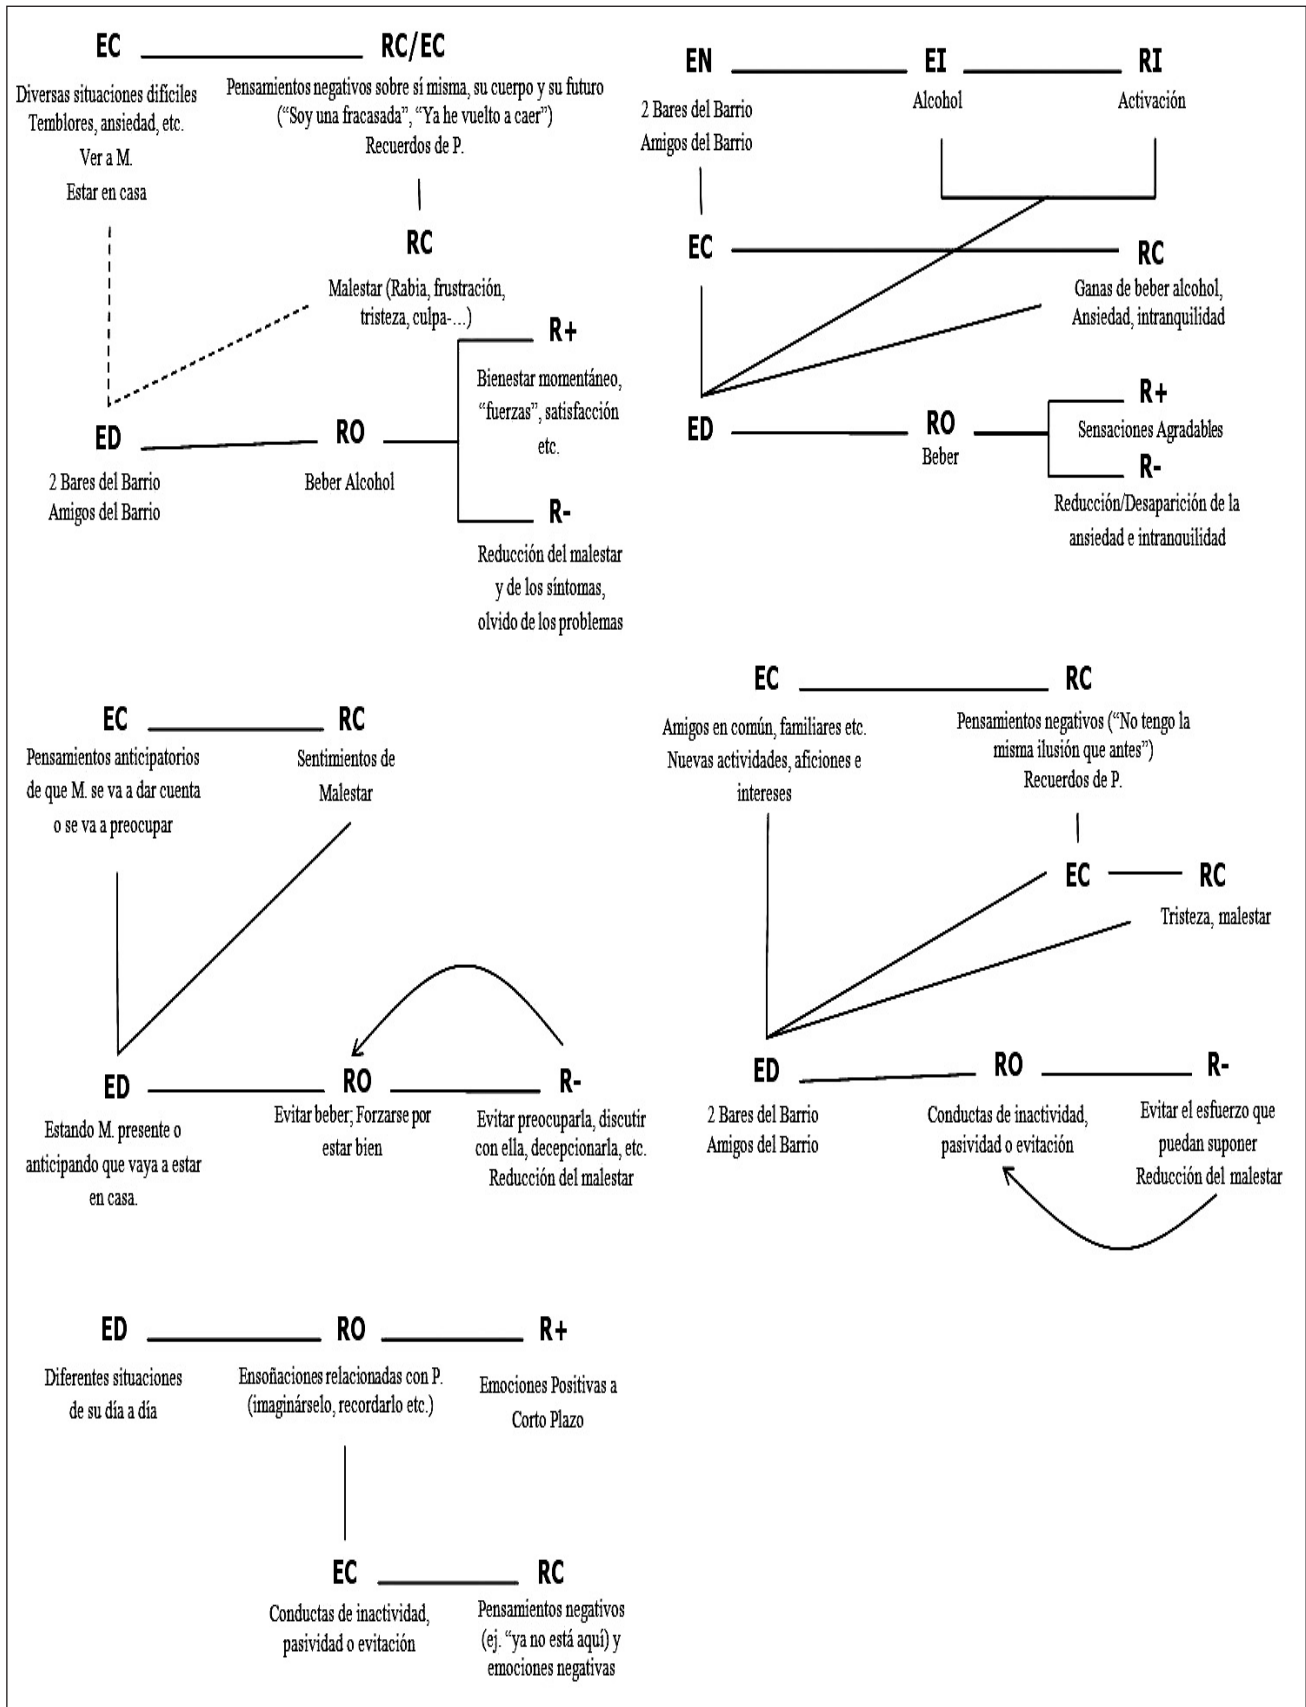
EC

Diversas situaciones difíciles
Temblores, ansiedad, etc.
Ver a M.
Estar en casa

RC/EC

Pensamientos negativos sobre sí misma, su cuerpo y su futuro ("Soy una fracasada", "Ya he vuelto a caer")
Recuerdos de P.

RC

Malestar (Rabia, frustración, tristeza, culpa-...)

R+

Bienestar momentáneo, "fuerzas", satisfacción etc.

ED

2 Bares del Barrio
Amigos del Barrio

RO

Beber Alcohol

R-

Reducción del malestar y de los síntomas, olvido de los problemas

EN

2 Bares del Barrio
Amigos del Barrio

EI

Alcohol

RI

Activación

EC

RC

Ganas de beber alcohol, Ansiedad, intranquilidad

ED

RO

Beber

R+

Sensaciones Agradables

R-

Reducción/Desaparición de la ansiedad e intranquilidad

EC

Pensamientos anticipatorios de que M. se va a dar cuenta o se va a preocupar

RC

Sentimientos de Malestar

ED

Estando M. presente o anticipando que vaya a estar en casa.

RO

Evitar beber; Forzarse por estar bien

R-

Evitar preocuparla, discutir con ella, decepcionarla, etc.
Reducción del malestar

EC

Amigos en común, familiares etc.
Nuevas actividades, aficiones e intereses

RC

Pensamientos negativos ("No tengo la misma ilusión que antes")
Recuerdos de P.

EC

RC

Tristeza, malestar

ED

2 Bares del Barrio
Amigos del Barrio

RO

Conductas de inactividad, pasividad o evitación

R-

Evitar el esfuerzo que puedan suponer
Reducción del malestar

ED

Diferentes situaciones de su día a día

RO

Ensoñaciones relacionadas con P. (imaginárselo, recordarlo etc.)

R+

Emociones Positivas a Corto Plazo

EC

Conductas de inactividad, pasividad o evitación

RC

Pensamientos negativos (ej. "ya no está aquí) y emociones negativas